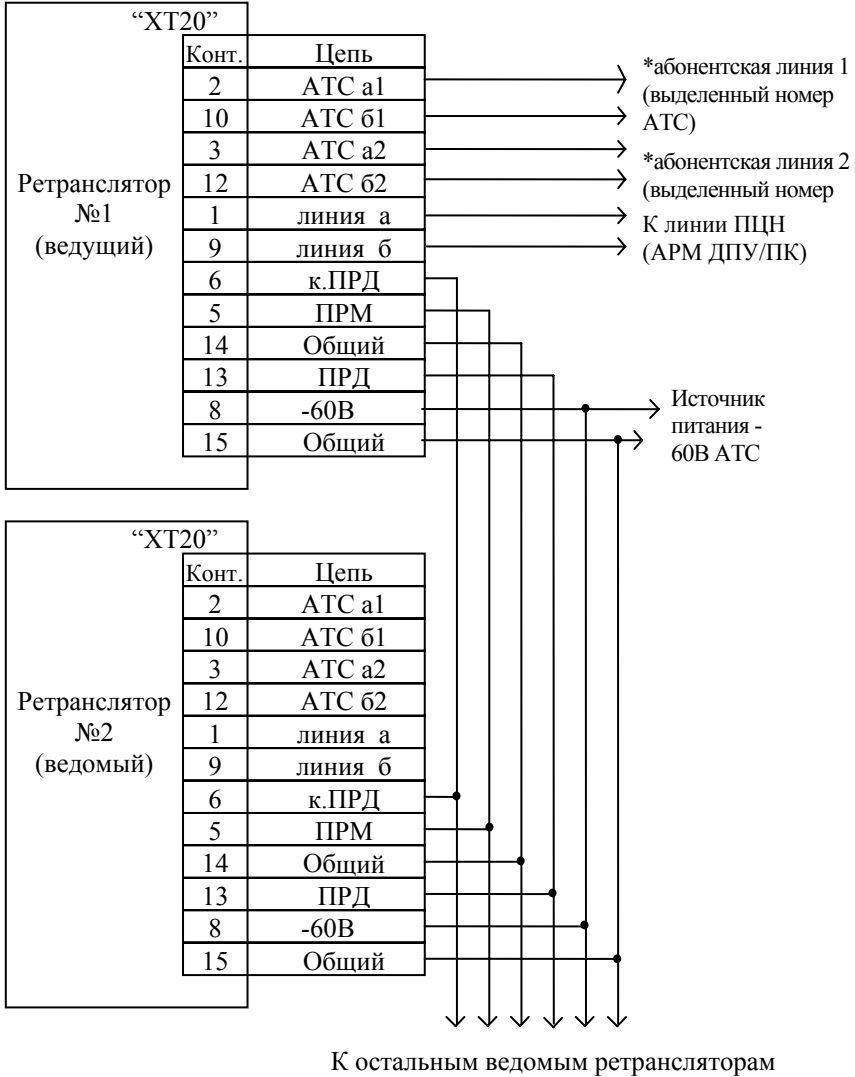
Ретранслятор №1 (ведущий)

“XT20”

| Конт. | Цепь |
|---|---|
| 2 | АТС а1 |
| 10 | АТС б1 |
| 3 | АТС а2 |
| 12 | АТС б2 |
| 1 | линия а |
| 9 | линия б |
| 6 | к.ПРД |
| 5 | ПРМ |
| 14 | Общий |
| 13 | ПРД |
| 8 | -60В |
| 15 | Общий |

*абонентская линия 1 (выделенный номер АТС)

*абонентская линия 2 (выделенный номер

К линии ПЦН (АРМ ДПУ/ПК)

Источник питания - 60В АТС

Ретранслятор №2 (ведомый)

“XT20”

| Конт. | Цепь |
|---|---|
| 2 | АТС а1 |
| 10 | АТС б1 |
| 3 | АТС а2 |
| 12 | АТС б2 |
| 1 | линия а |
| 9 | линия б |
| 6 | к.ПРД |
| 5 | ПРМ |
| 14 | Общий |
| 13 | ПРД |
| 8 | -60В |
| 15 | Общий |

К остальным ведомым ретрансляторам